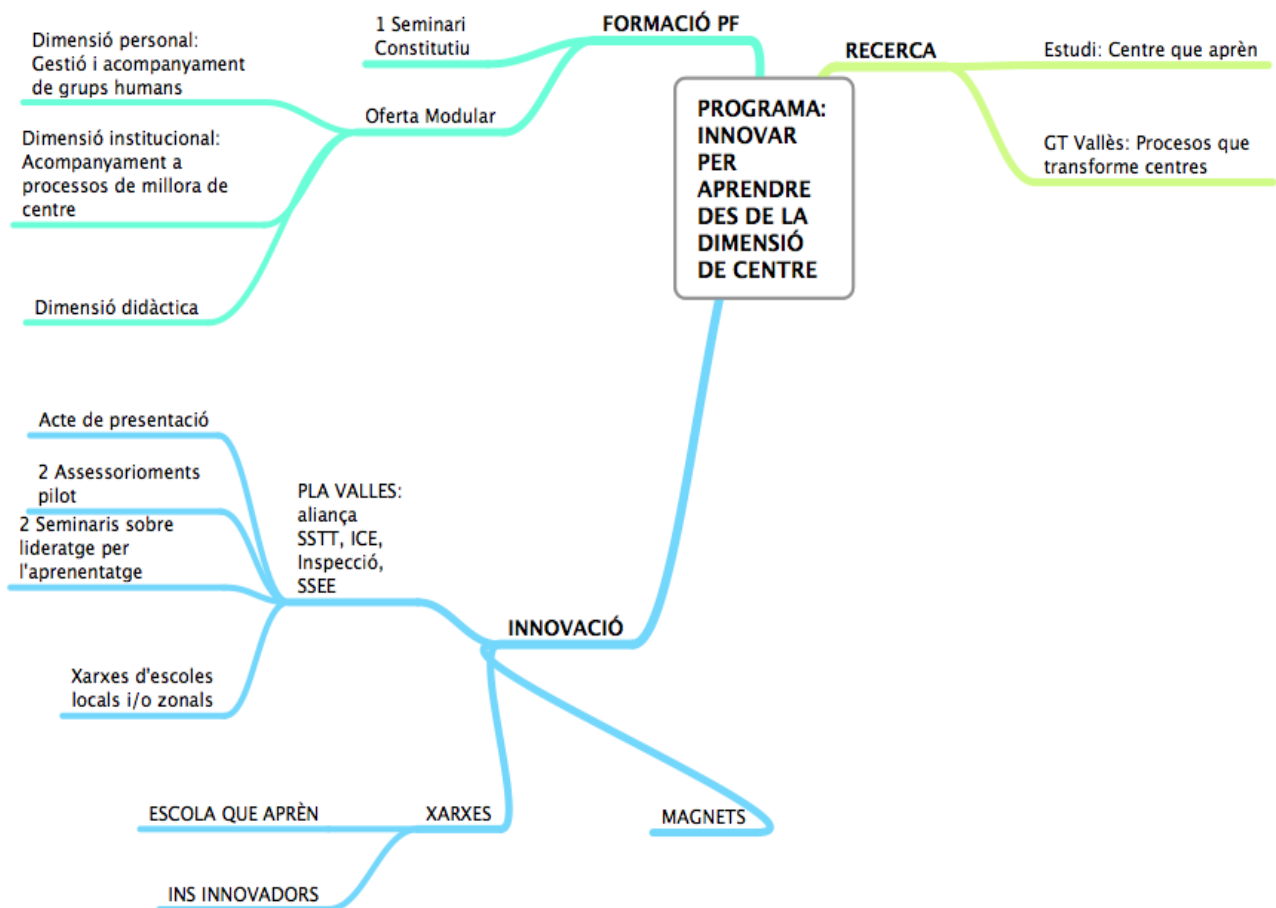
PROGRAMA: INNOVAR PER APRENDRE DES DE LA DIMENSIÓ DE CENTRE

FORMACIÓ PF

1 Seminari Constitutiu

Oferta Modular

Dimensió personal: Gestió i acompanyament de grups humans

Dimensió institucional: Acompanyament a processos de millora de centre

Dimensió didàctica

RECERCA

Estudi: Centre que aprèn

GT Vallès: Procesos que transforme centres

INNOVACIÓ

PLA VALLES: aliança SSTT, ICE, Inspecció, SSEE

Acte de presentació

2 Assessorioments pilot

2 Seminaris sobre lideratge per l'aprenentatge

Xarxes d'escoles locals i/o zonals

XARXES

ESCOLA QUE APRÈN

INS INNOVADORS

MAGNETS